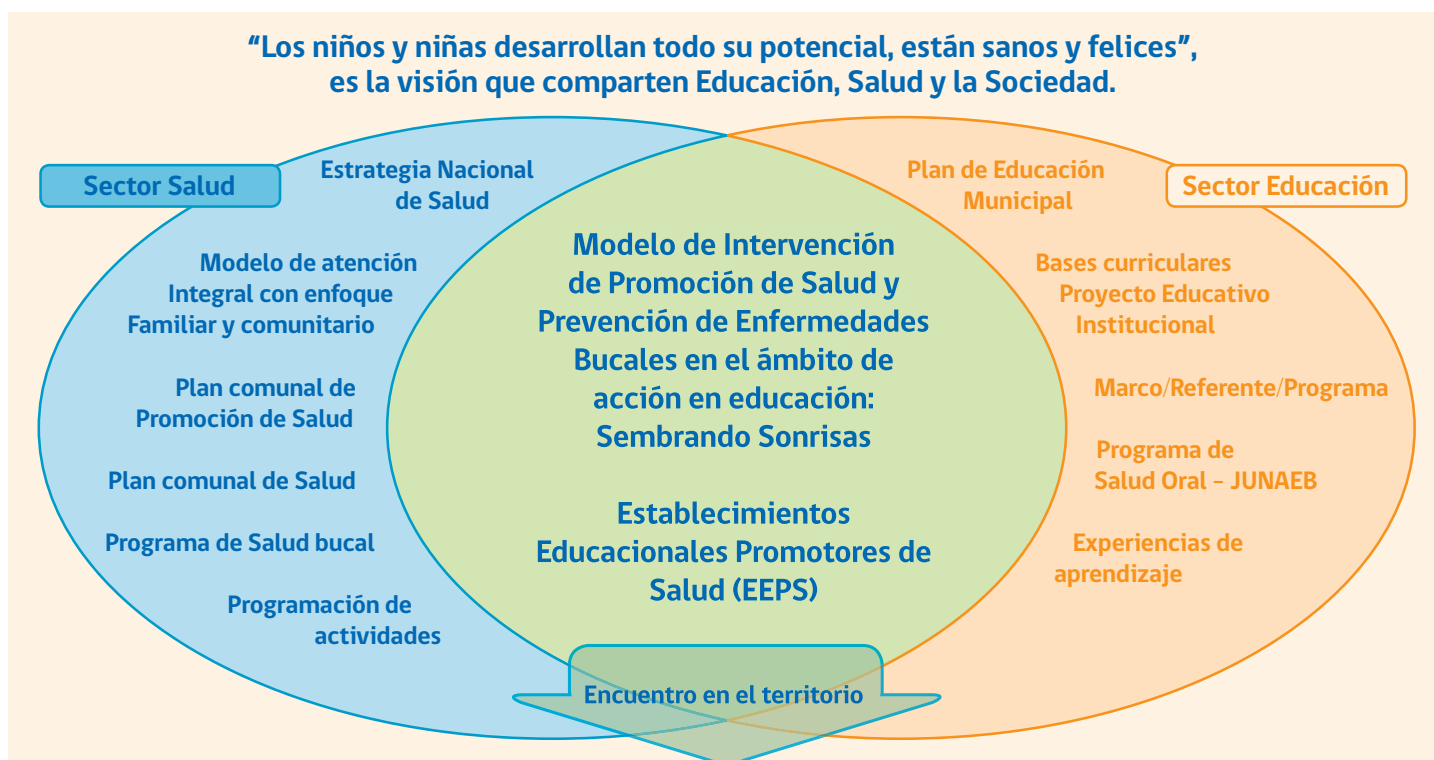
"Los niños y niñas desarrollan todo su potencial, están sanos y felices", es la visión que comparten Educación, Salud y la Sociedad.

Sector Salud

Estrategia Nacional de Salud

Modelo de atención Integral con enfoque Familiar y comunitario

Plan comunal de Promoción de Salud

Plan comunal de Salud

Programa de Salud bucal

Programación de actividades

Modelo de Intervención de Promoción de Salud y Prevención de Enfermedades Bucales en el ámbito de acción en educación: Sembrando Sonrisas

Establecimientos Educacionales Promotores de Salud (EEPS)

Plan de Educación Municipal

Sector Educación

Bases curriculares

Proyecto Educativo Institucional

Marco/Referente/Programa

Programa de Salud Oral – JUNAEB

Experiencias de aprendizaje

Encuentro en el territorio